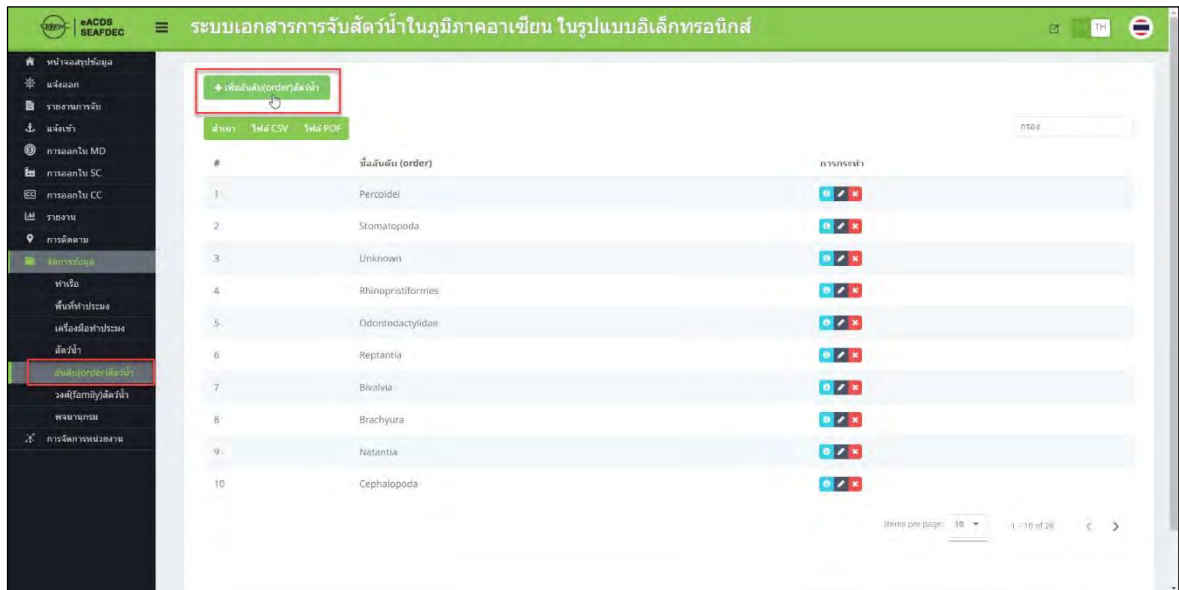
eACDS SEAFDEC ระบบเอกสารการจับสัตว์น้ำในภูมิภาคอาเซียน ในรูปแบบอิเล็กทรอนิกส์ TH

หน้าจอสรุปข้อมูล
แจ้งออก
รายงานการจับ
แจ้งเข้า
การออกใบ MD
การออกใบ SC
การออกใบ CC
รายงาน
การติดตาม
จัดการข้อมูล
ท่าเรือ
พื้นที่ทำประมง
เครื่องมือทำประมง
สัตว์น้ำ
อันดับ(order)สัตว์น้ำ
วงศ์(family)สัตว์น้ำ
พจนานุกรม
การจัดการหน่วยงาน

+ เพิ่มอันดับ(order)สัตว์น้ำ

สำเนา ไฟล์ CSV ไฟล์ PDF

กรอง

| # | ชื่ออันดับ (order) | การกระทำ |
|---|---|---|
| 1 | Percoidei | |
| 2 | Stomatopoda | |
| 3 | Unknown | |
| 4 | Rhinopristiformes | |
| 5 | Odontodactylidae | |
| 6 | Reptantia | |
| 7 | Bivalvia | |
| 8 | Brachyura | |
| 9 | Natantia | |
| 10 | Cephalopoda | |

Items per page: 10 1 – 10 of 28